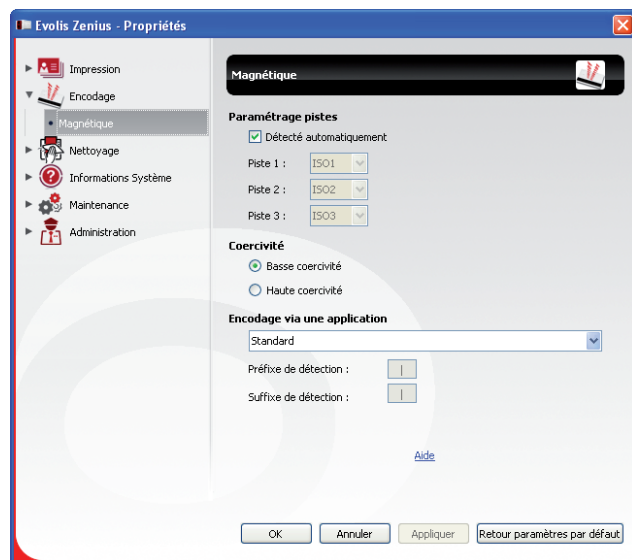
Evolis Zenius - Propriétés

Impression
Encodage
Magnétique
Nettoyage
Informations Système
Maintenance
Administration

Magnétique

Paramétrage pistes
Détecté automatiquement
Piste 1 : ISO1
Piste 2 : ISO2
Piste 3 : ISO3

Coercivité
Basse coercivité
Haute coercivité

Encodage via une application
Standard
Préfixe de détection : |
Suffixe de détection : |

Aide

OK
Annuler
Appliquer
Retour paramètres par défaut